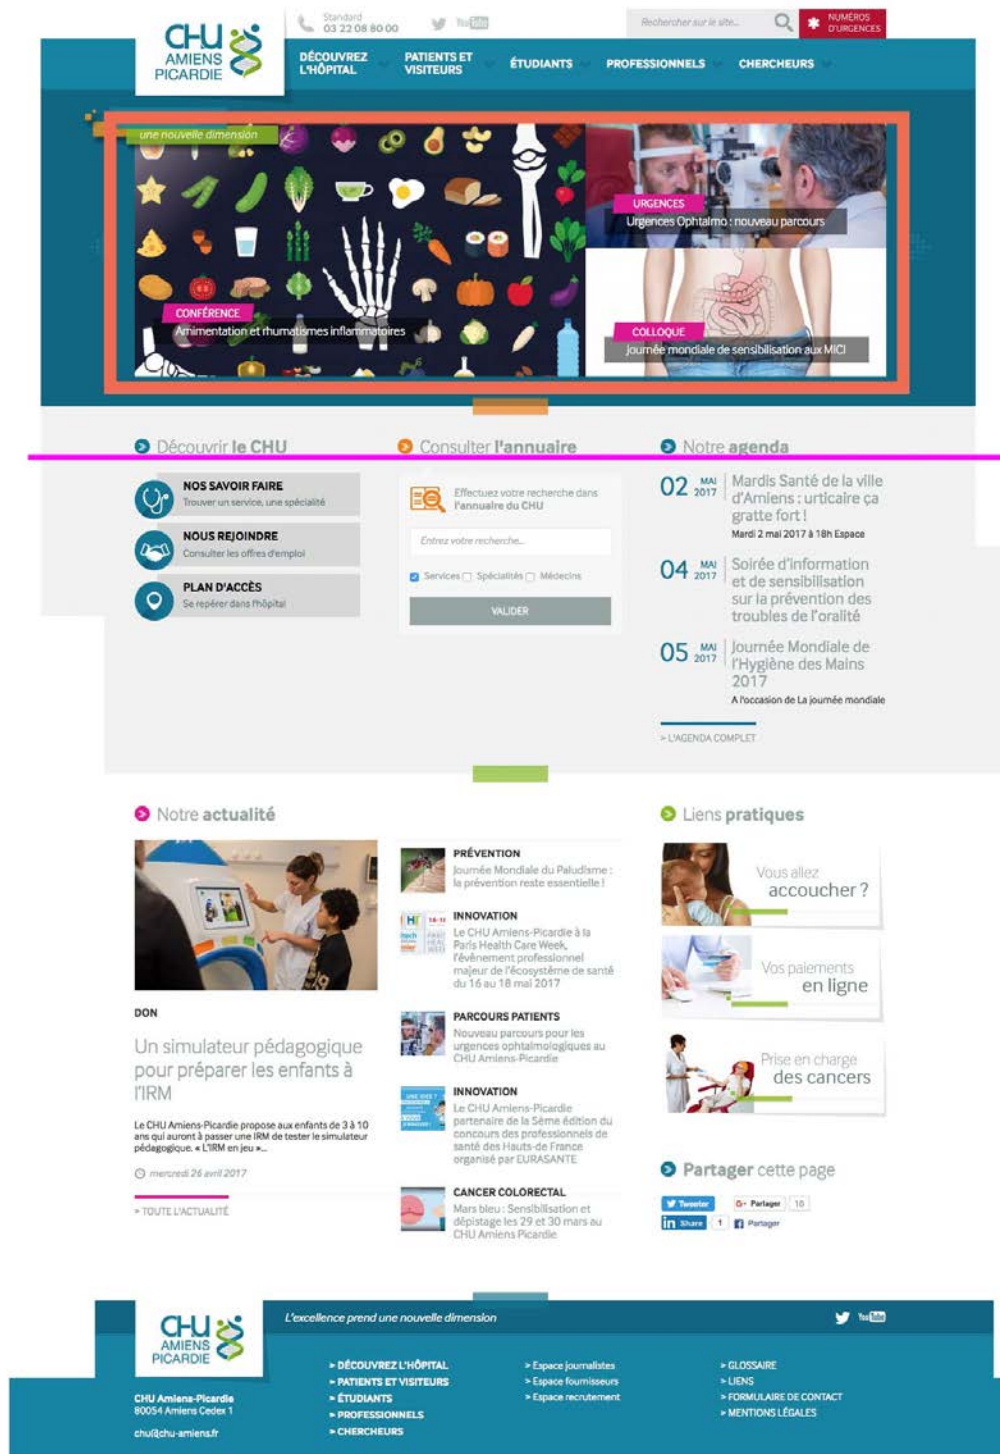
CHU AMIENS PICARDIE

Standard 03 22 08 80 00

YouTube

Rechercher sur le site...

NUMÉROS D'URGENCES

DÉCOUVREZ L'HÔPITAL
PATIENTS ET VISITEURS
ÉTUDIANTS
PROFESSIONNELS
CHERCHEURS

une nouvelle dimension

CONFÉRENCE
Amimentation et rhumatismes inflammatoires

URGENCES
Urgences Ophtalmo : nouveau parcours

COLLOQUE
Journée mondiale de sensibilisation aux MICI

Découvrir le CHU

NOS SAVOIR FAIRE
Trouver un service, une spécialité

NOUS REJOINDRE
Consulter les offres d'emploi

PLAN D'ACCÈS
Se repérer dans l'hôpital

Consulter l'annuaire

Effectuez votre recherche dans l'annuaire du CHU

Entrez votre recherche...

Services Spécialités Médecins

VALIDER

Notre agenda

02 MAI 2017
Mardis Santé de la ville d'Amiens : urticaire ça gratte fort !
Mardi 2 mai 2017 à 18h Espace

04 MAI 2017
Soirée d'information et de sensibilisation sur la prévention des troubles de l'oralité

05 MAI 2017
Journée Mondiale de l'Hygiène des Mains 2017
A l'occasion de La journée mondiale

> L'AGENDA COMPLET

Notre actualité

DON
Un simulateur pédagogique pour préparer les enfants à l'IRM

Le CHU Amiens-Picardie propose aux enfants de 3 à 10 ans qui auront à passer une IRM de tester le simulateur pédagogique. « L'IRM en jeu »...

mercredi 26 avril 2017

> TOUTE L'ACTUALITÉ

PRÉVENTION
Journée Mondiale du Paludisme : la prévention reste essentielle !

INNOVATION
Le CHU Amiens-Picardie à la Paris Health Care Week, l'évènement professionnel majeur de l'écosystème de santé du 16 au 18 mai 2017

PARCOURS PATIENTS
Nouveau parcours pour les urgences ophtalmologiques au CHU Amiens-Picardie

INNOVATION
Le CHU Amiens-Picardie partenaire de la 5ème édition du concours des professionnels de santé des Hauts-de France organisé par EURASANTE

CANCER COLORECTAL
Mars bleu : Sensibilisation et dépistage les 29 et 30 mars au CHU Amiens Picardie

Liens pratiques

Vous allez accoucher ?

Vos paiements en ligne

Prise en charge des cancers

Partager cette page

Tweeter
Partager 10
Share 1
Partager

CHU AMIENS PICARDIE

L'excellence prend une nouvelle dimension

CHU Amiens-Picardie
80054 Amiens Cedex 1

chu@chu-amiens.fr

> DÉCOUVREZ L'HÔPITAL
> PATIENTS ET VISITEURS
> ÉTUDIANTS
> PROFESSIONNELS
> CHERCHEURS

> Espace journalistes
> Espace fournisseurs
> Espace recrutement

> GLOSSAIRE
> LIENS
> FORMULAIRE DE CONTACT
> MENTIONS LÉGALES